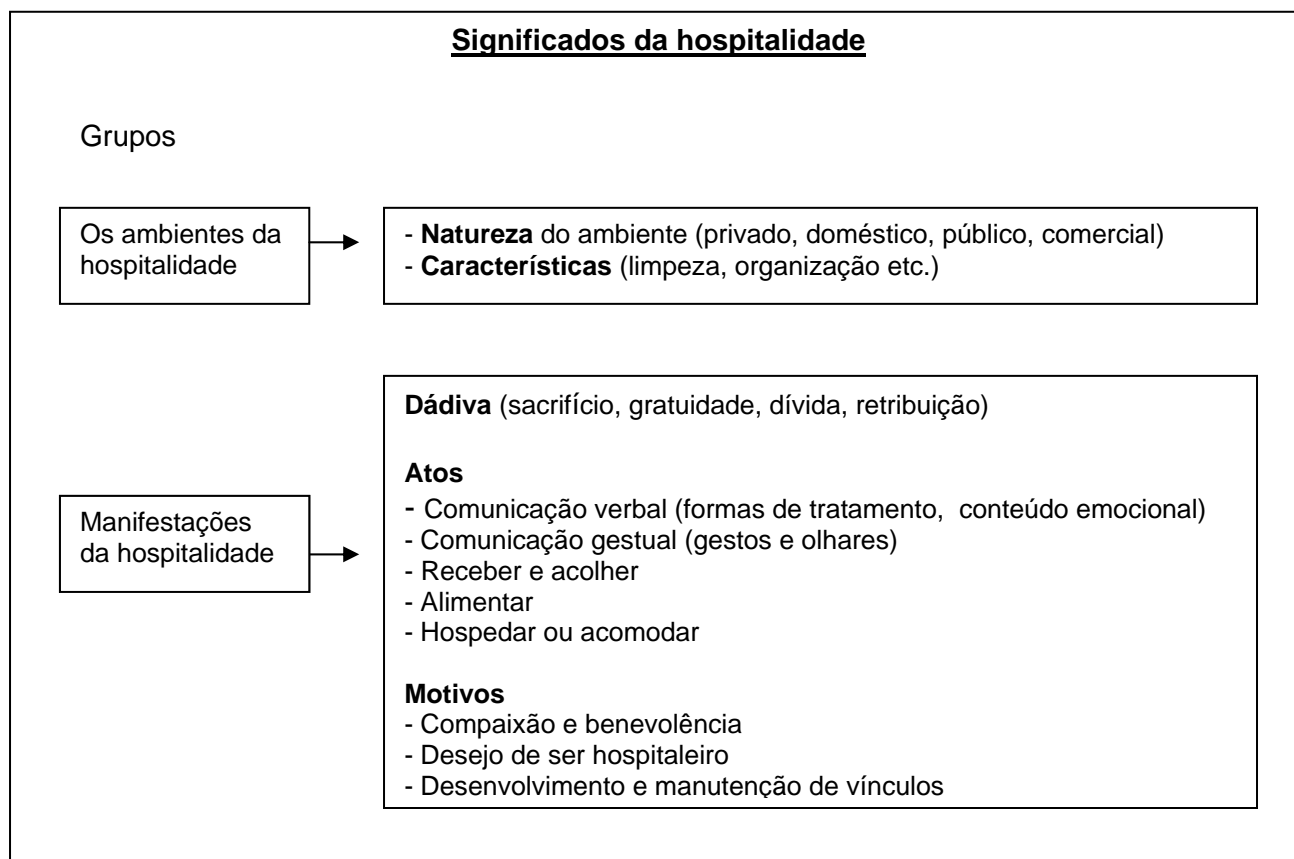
Significados da hospitalidade

Grupos

Os ambientes da hospitalidade

- Natureza do ambiente (privado, doméstico, público, comercial)
- Características (limpeza, organização etc.)

Manifestações da hospitalidade

Dádiva (sacrifício, gratuidade, dívida, retribuição)

Atos
- Comunicação verbal (formas de tratamento, conteúdo emocional)
- Comunicação gestual (gestos e olhares)
- Receber e acolher
- Alimentar
- Hospedar ou acomodar

Motivos
- Compaixão e benevolência
- Desejo de ser hospitaleiro
- Desenvolvimento e manutenção de vínculos